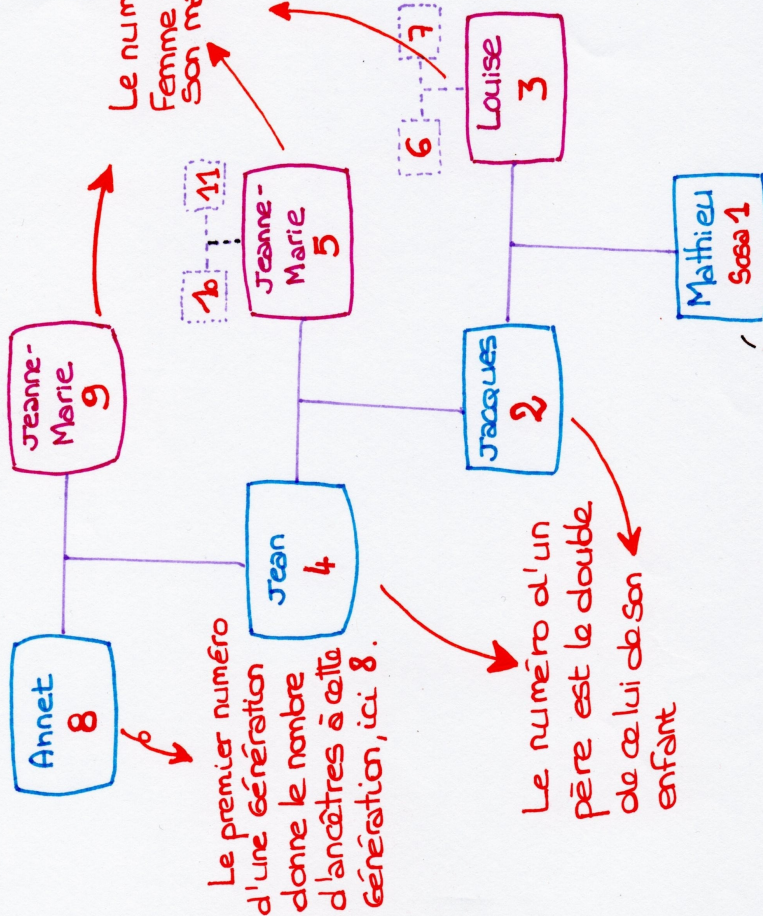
Annet
8

Jeanne-Marie
9

Jean
4

10

11

Jeanne-Marie
5

Jacques
2

6

7

Louise
3

Mathieu
Sosa 1

Le premier numéro d'une génération donne le nombre d'ancêtres à cette génération, ici 8.

Le numéro d'un père est le double de celui de son enfant

Le num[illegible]
Femme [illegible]
Son m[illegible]